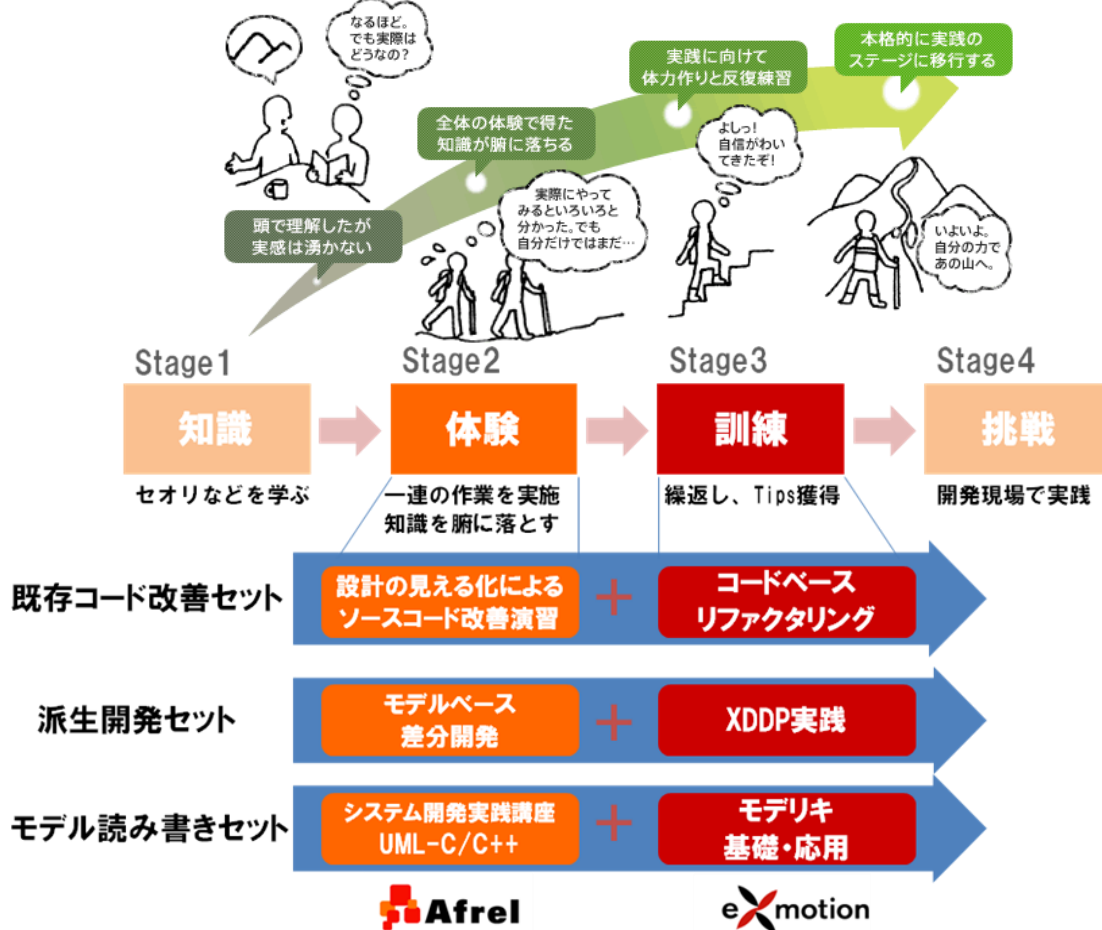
なるほど。でも実際はどうなの?

頭で理解したが実感は湧かない

全体の体験で得た知識が腑に落ちる

実際にやってみるといろいろと分かった。でも自分だけではまだ…

実践に向けて体力作りと反復練習

よしっ!自信がわいてきたぞ!

本格的に実践のステージに移行する

いよいよ。自分の力であの山へ。

Stage1
知識
セオリなどを学ぶ

Stage2
体験
一連の作業を実施
知識を腑に落とす

Stage3
訓練
繰返し、Tips獲得

Stage4
挑戦
開発現場で実践

既存コード改善セット
設計の見える化によるソースコード改善演習
+
コードベースリファクタリング

派生開発セット
モデルベース差分開発
+
XDDP実践

モデル読み書きセット
システム開発実践講座 UML-C/C++
+
モデリキ 基礎・応用

Afrel

eXmotion